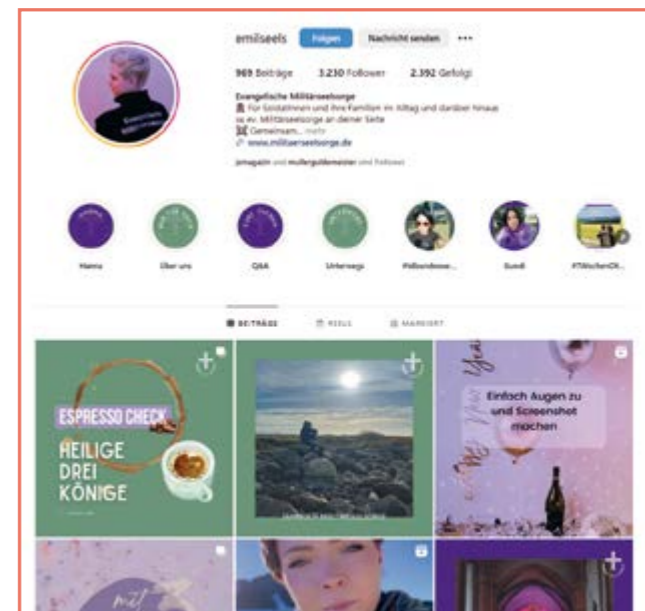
emilseels Folgen Nachricht senden •••

969 Beiträge 3.230 Follower 2.392 Gefolgt

Evangelische Militärseelsorge
Für SoldatInnen und ihre Familien im Alltag und darüber hinaus
ev. Militärseelsorge an deiner Seite
Gemeinsam... mehr
www.militaerseelsorge.de

jsmagazin und mullerguldemeister und Follower

Hanna Über uns Q&A Unterwegs Polbondewe... Bundi #7WochenOh...

BEITRÄGE REELS MARKIERT

ESPRESSO CHECK
HEILIGE DREI KÖNIGE

Einfach Augen zu und Screenshot machen

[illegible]